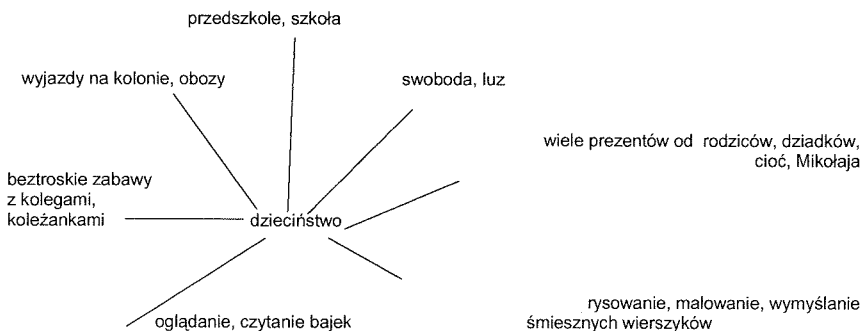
przedszkole, szkoła

wyjazdy na kolonie, obozy

swoboda, luz

wiele prezentów od rodziców, dziadków, cioć, Mikołaja

beztroskie zabawy z kolegami, koleżankami

dzieciństwo

rysowanie, malowanie, wymyślanie śmiesznych wierszyków

oglądanie, czytanie bajek